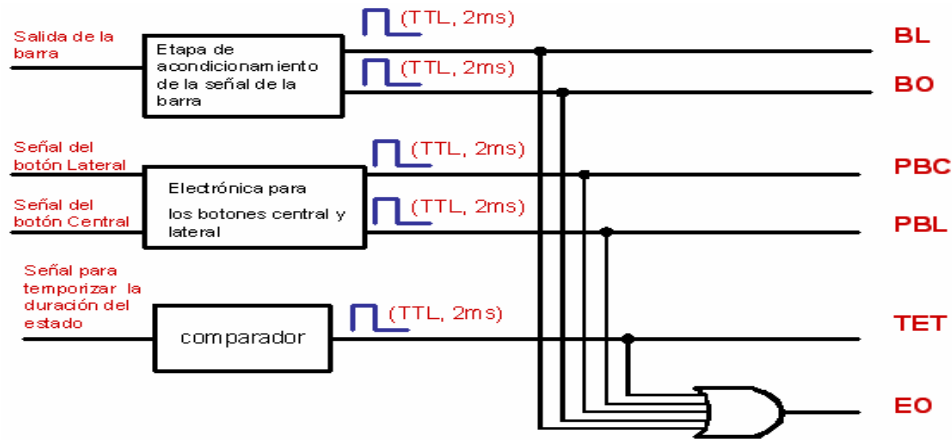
Salida de la barra

Etapa de acondicionamiento de la señal de la barra

(TTL, 2ms)

(TTL, 2ms)

BL

BO

Señal del botón Lateral

Señal del botón Central

Electrónica para los botones central y lateral

(TTL, 2ms)

(TTL, 2ms)

PBC

PBL

Señal para temporizar la duración del estado

comparador

(TTL, 2ms)

TET

EO